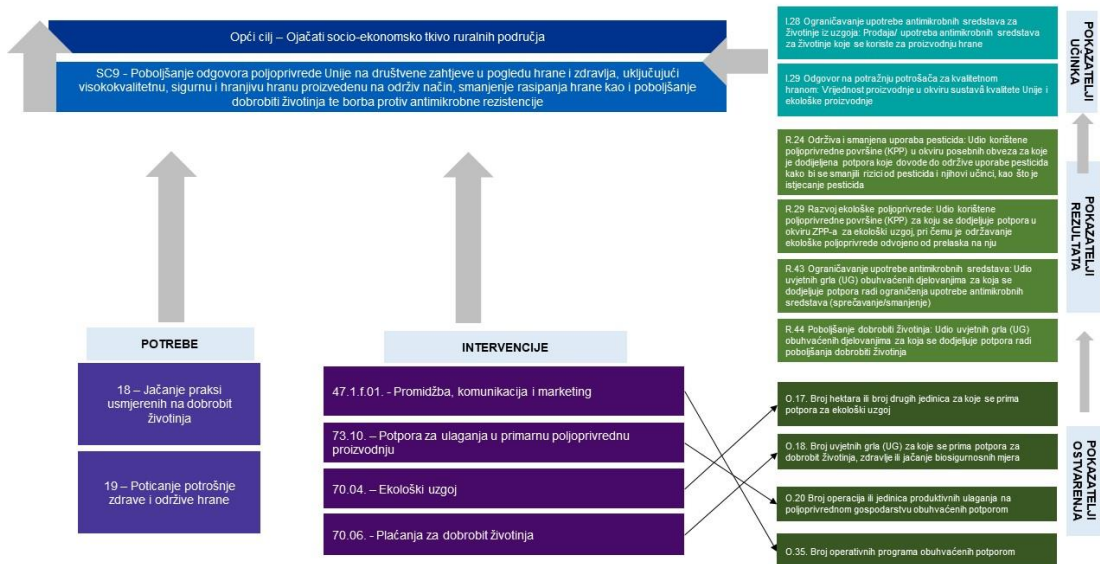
Opći cilj – Ojačati socio-ekonomsko tkivo ruralnih područja

SC9 - Poboljšanje odgovora poljoprivrede Unije na društvene zahtjeve u pogledu hrane i zdravlja, uključujući visokokvalitetnu, sigurnu i hranjivu hranu proizvedenu na održiv način, smanjenje rasipanja hrane kao i poboljšanje dobrobiti životinja te borba protiv antimikrobne rezistencije

I.28 Ograničavanje upotrebe antimikrobnih sredstava za životinje iz uzgoja: Prodaja/ upotreba antimikrobnih sredstava za životinje koje se koriste za proizvodnju hrane

I.29 Odgovor na potražnju potrošača za kvalitetnom hranom: Vrijednost proizvodnje u okviru sustavâ kvalitete Unije i ekološke proizvodnje

POKAZATELJI UČINKA

R.24 Održiva i smanjena uporaba pesticida: Udio korištene poljoprivredne površine (KPP) u okviru posebnih obveza za koje je dodijeljena potpora koje dovode do održive uporabe pesticida kako bi se smanjili rizici od pesticida i njihovi učinci, kao što je istjecanje pesticida

R.29 Razvoj ekološke poljoprivrede: Udio korištene poljoprivredne površine (KPP) za koju se dodjeljuje potpora u okviru ZPP-a za ekološki uzgoj, pri čemu je održavanje ekološke poljoprivrede odvojeno od prelaska na nju

R.43 Ograničavanje upotrebe antimikrobnih sredstava: Udio uvjetnih grla (UG) obuhvaćenih djelovanjima za koja se dodjeljuje potpora radi ograničenja upotrebe antimikrobnih sredstava (sprečavanje/smanjenje)

R.44 Poboljšanje dobrobiti životinja: Udio uvjetnih grla (UG) obuhvaćenih djelovanjima za koja se dodjeljuje potpora radi poboljšanja dobrobiti životinja

POKAZATELJI REZULTATA

POTREBE

18 – Jačanje praksi usmjerenih na dobrobit životinja

19 – Poticanje potrošnje zdrave i održive hrane

INTERVENCIJE

47.1.f.01. - Promidžba, komunikacija i marketing

73.10. – Potpora za ulaganja u primarnu poljoprivrednu proizvodnju

70.04. – Ekološki uzgoj

70.06. - Plaćanja za dobrobit životinja

O.17. Broj hektara ili broj drugih jedinica za koje se prima potpora za ekološki uzgoj

O.18. Broj uvjetnih grla (UG) za koje se prima potpora za dobrobit životinja, zdravlje ili jačanje biosigurnosnih mjera

O.20 Broj operacija ili jedinica produktivnih ulaganja na poljoprivrednom gospodarstvu obuhvaćenih potporom

O.35. Broj operativnih programa obuhvaćenih potporom

POKAZATELJI OSTVARENJA